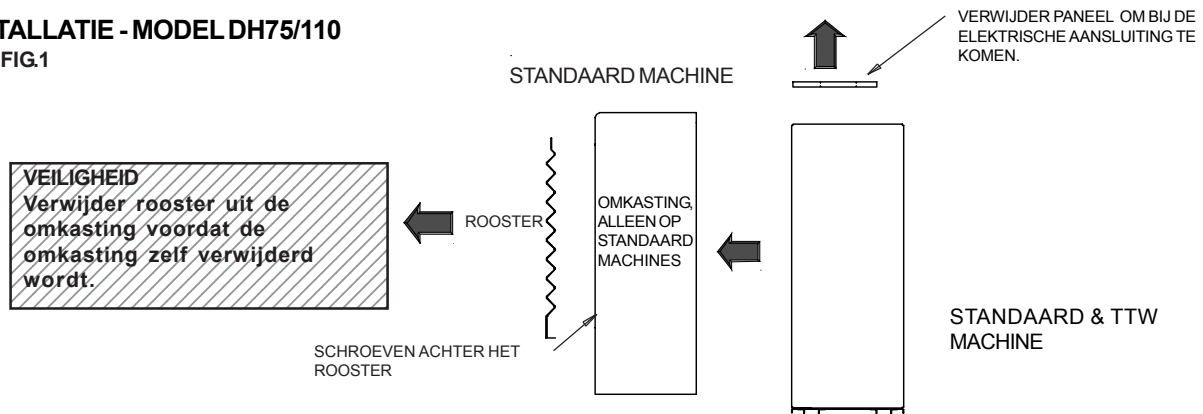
TALLATIE - MODEL DH75/110
FIG.1

STANDAARD MACHINE

VERWIJDER PANEEL OM BIJ DE ELEKTRISCHE AANSLUITING TE KOMEN.

VEILIGHEID
Verwijder rooster uit de omkasting voordat de omkasting zelf verwijderd wordt.

ROOSTER

OMKASTING, ALLEEN OP STANDAARD MACHINES

STANDAARD & TTW MACHINE

SCHROEVEN ACHTER HET ROOSTER